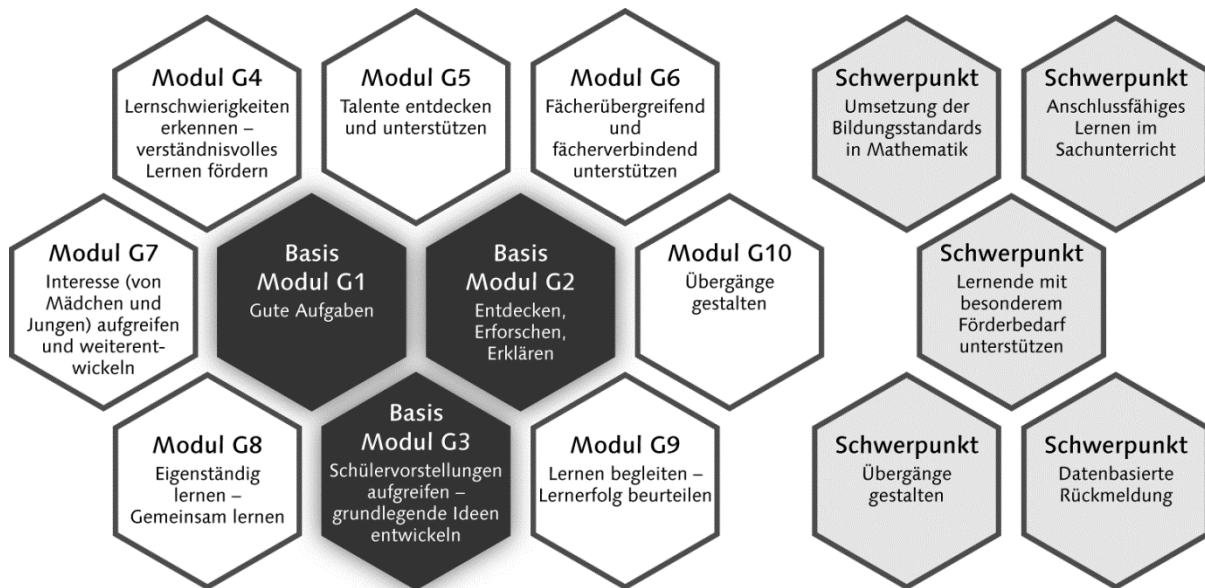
Modul G4
Lernschwierigkeiten erkennen – verständnisvolles Lernen fördern

Modul G5
Talente entdecken und unterstützen

Modul G6
Fächerübergreifend und fächerverbindend unterstützen

Schwerpunkt
Umsetzung der Bildungsstandards in Mathematik

Schwerpunkt
Anschlussfähiges Lernen im Sachunterricht

Modul G7
Interesse (von Mädchen und Jungen) aufgreifen und weiterentwickeln

Basis
Modul G1
Gute Aufgaben

Basis
Modul G2
Entdecken, Erforschen, Erklären

Modul G10
Übergänge gestalten

Schwerpunkt
Lernende mit besonderem Förderbedarf unterstützen

Basis
Modul G3
Schülervorstellungen aufgreifen – grundlegende Ideen entwickeln

Modul G8
Eigenständig lernen – Gemeinsam lernen

Modul G9
Lernen begleiten – Lernerfolg beurteilen

Schwerpunkt
Übergänge gestalten

Schwerpunkt
Datenbasierte Rückmeldung